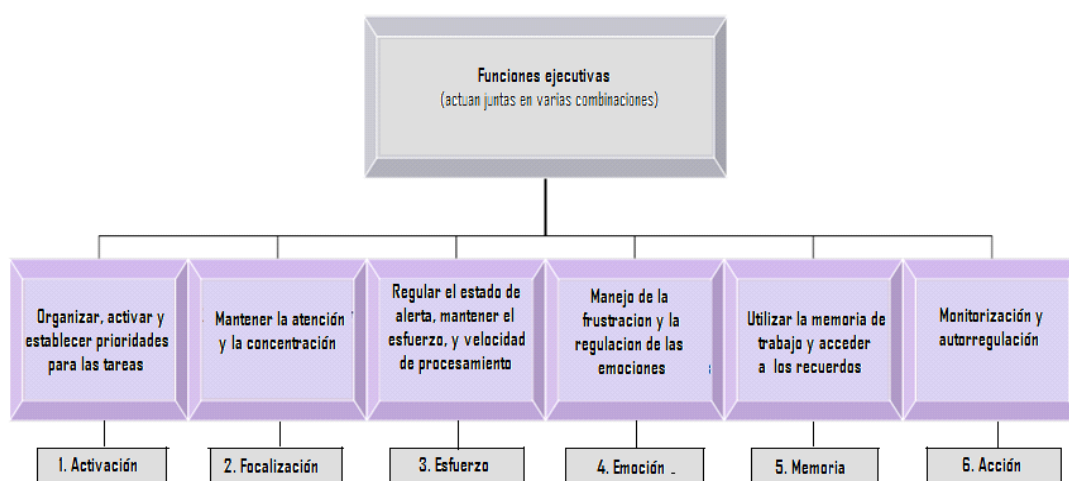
Funciones ejecutivas
(actuan juntas en varias combinaciones)

Organizar, activar y establecer prioridades para las tareas

1. Activación

Mantener la atención y la concentración

2. Focalización

Regular el estado de alerta, mantener el esfuerzo, y velocidad de procesamiento

3. Esfuerzo

Manejo de la frustracion y la regulacion de las emociones

4. Emoción

Utilizar la memoria de trabajo y acceder a los recuerdos

5. Memoria

Monitorización y autorregulación

6. Acción